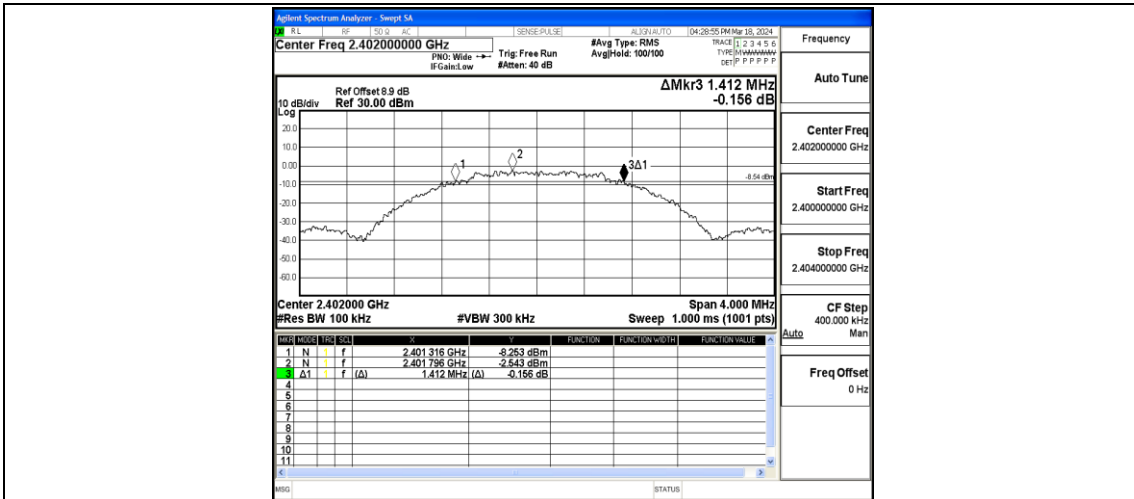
Agilent Spectrum Analyzer - Swept SA

RL RF 50 Ω AC SENSE:PULSE ALIGN AUTO 04:28:55 PM Mar 18, 2024

Center Freq 2.402000000 GHz
PNO: Wide
IFGain:Low
Trig: Free Run
#Atten: 40 dB
#Avg Type: RMS
Avg|Hold: 100/100
TRACE 1 2 3 4 5 6
TYPE M WWWWW
DET P P P P P P

Ref Offset 8.9 dB
10 dB/div Ref 30.00 dBm
Log

ΔMkr3 1.412 MHz
-0.156 dB

20.0
10.0
0.00
-10.0
-20.0
-30.0
-40.0
-50.0
-60.0

1
2
3Δ1
-8.54 dBm

Center 2.402000 GHz
#Res BW 100 kHz
#VBW 300 kHz
Span 4.000 MHz
Sweep 1.000 ms (1001 pts)

| MKR | MODE | TRC | SCL | X | | Y | FUNCTION | FUNCTION WIDTH | FUNCTION VALUE |
|---|---|---|---|---|---|---|---|---|---|
| 1 | N | 1 | f | 2.401 316 GHz | | -8.253 dBm | | | |
| 2 | N | 1 | f | 2.401 796 GHz | | -2.543 dBm | | | |
| 3 | Δ1 | 1 | f (Δ) | 1.412 MHz | (Δ) | -0.156 dB | | | |
| 4 | | | | | | | | | |
| 5 | | | | | | | | | |
| 6 | | | | | | | | | |
| 7 | | | | | | | | | |
| 8 | | | | | | | | | |
| 9 | | | | | | | | | |
| 10 | | | | | | | | | |
| 11 | | | | | | | | | |

MSG
STATUS

Frequency

Auto Tune

Center Freq
2.402000000 GHz

Start Freq
2.400000000 GHz

Stop Freq
2.404000000 GHz

CF Step
400.000 kHz
Auto Man

Freq Offset
0 Hz